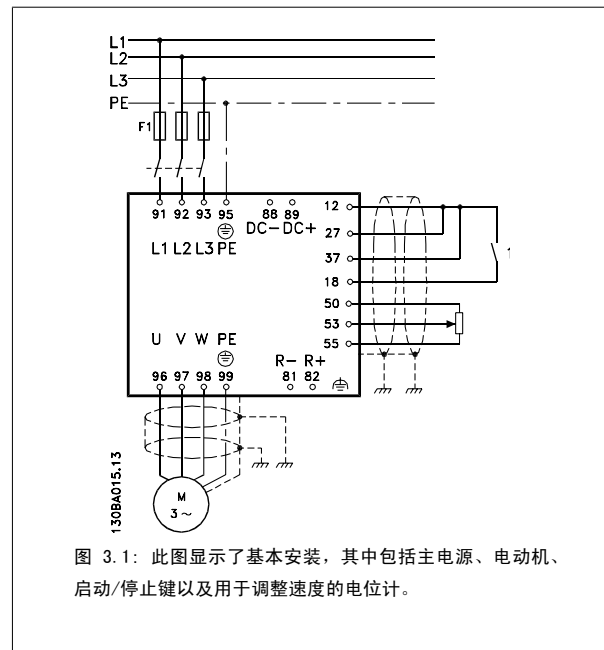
L1
L2
L3
PE
F1
91 92 93 95
L1 L2 L3 PE
88 89
DC− DC+
12
27
37
18
50
53
55
1
U V W PE
96 97 98 99
R− R+
81 82
M
3 ~
130BA015.13

图 3.1: 此图显示了基本安装，其中包括主电源、电动机、启动/停止键以及用于调整速度的电位计。